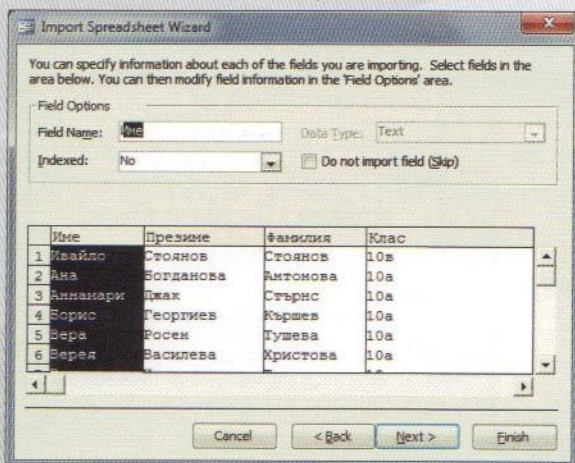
Import Spreadsheet Wizard

You can specify information about each of the fields you are importing. Select fields in the area below. You can then modify field information in the 'Field Options' area.

Field Options

Field Name: Име

Data Type: Text

Indexed: No

Do not import field (Skip)

| | Име | Презиме | Фамилия | Клас |
|---|---|---|---|---|
| 1 | Ивайло | Стоянов | Стоянов | 10в |
| 2 | Ана | Богданова | Антонова | 10а |
| 3 | Аннамари | Джак | Стърнс | 10а |
| 4 | Борис | Георгиев | Кършев | 10а |
| 5 | Вера | Росен | Тушева | 10а |
| 6 | Верея | Василева | Христова | 10а |

Cancel | < Back | Next > | Finish